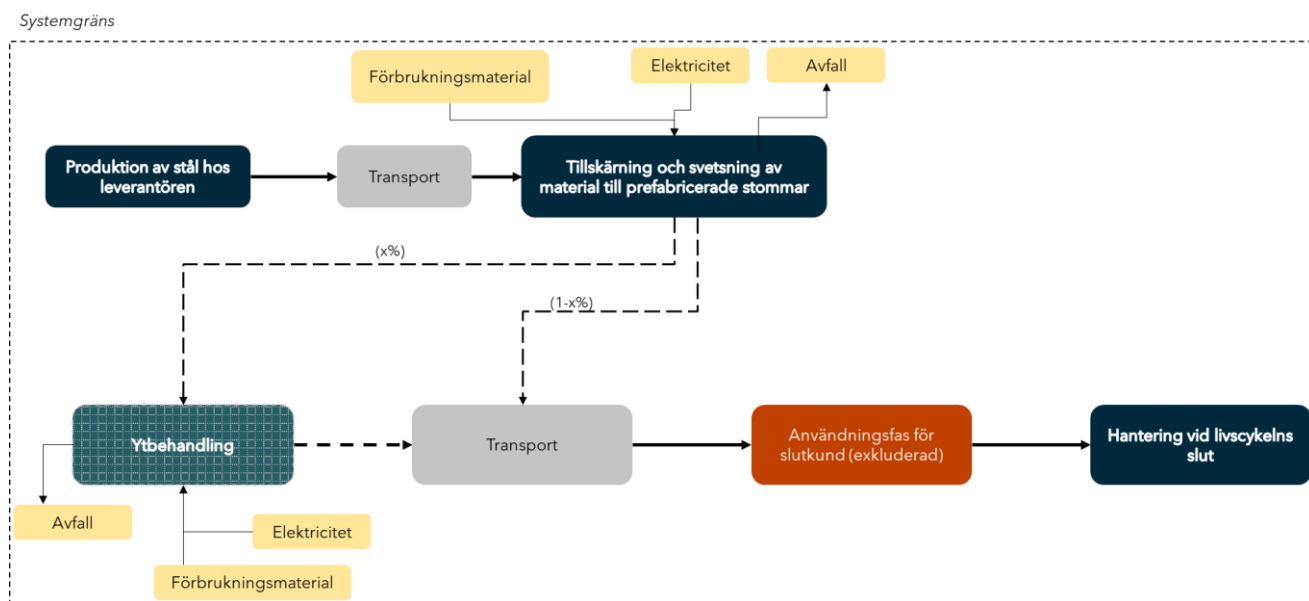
Systemgräns

Förbrukningsmaterial

Elektricitet

Avfall

Produktion av stål hos leverantören

Transport

Tillskärning och svetsning av material till prefabricerade stommar

(x%)

(1-x%)

Ytbehandling

Transport

Användningsfas för slutkund (exkluderad)

Hantering vid livscykelns slut

Avfall

Elektricitet

Förbrukningsmaterial